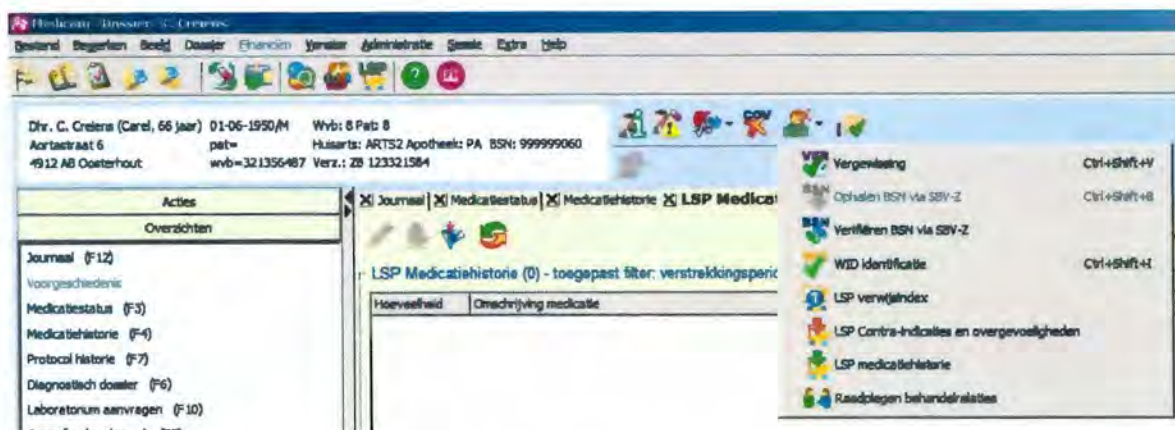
Medicom Dossier C. Creiens

Bestand Bewerken Beeld Dossier Financien Venster Administratie Speciale Extra Help

Dhr. C. Creiens (Carel, 66 jaar) 01-06-1950/M Wvb: 8 Pat: 8
Aortastraat 6 pat= Huisarts: ARTS2 Apotheek: PA BSN: 999999060
4912 AB Oosterhout wvb=321356487 Verz.: ZB 123321584

Acties
Overzichten

Journaal (F12)
Voorgeschiedenis
Medicatiestatus (F3)
Medicatiehistorie (F4)
Protocol historie (F7)
Diagnostisch dossier (F6)
Laboratorium aanvragen (F10)

Journaal | Medicatiestatus | Medicatiehistorie | LSP Medicat

LSP Medicatiehistorie (0) - toegepast filter: verstrekkingsperio

| Hoeveelheid | Omschrijving medicatie |
|---|---|

Vergewissing Ctrl+Shift+V
Ophalen BSN via SBV-Z Ctrl+Shift+B
Verifiëren BSN via SBV-Z
WID identificatie Ctrl+Shift+I
LSP verwijsindex
LSP Contra-indicaties en overgevoeligheden
LSP medicatiehistorie
Raadplegen behandelrelaties